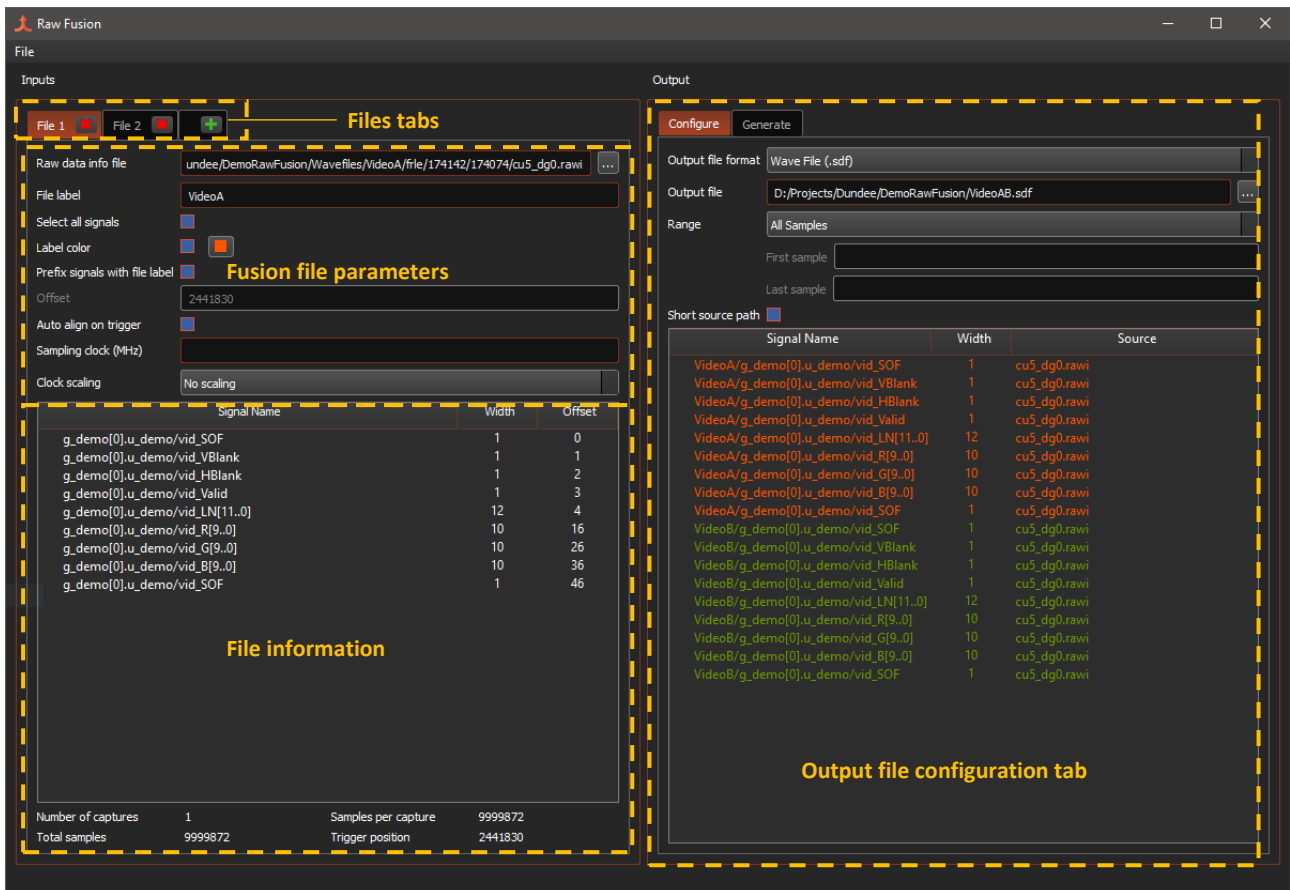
Raw Fusion

File

Inputs

File 1 File 2

Files tabs

Raw data info file undee/DemoRawFusion/Wavefiles/VideoA/frle/174142/174074/cu5_dg0.rawi ...
File label VideoA
Select all signals
Label color
Prefix signals with file label
Fusion file parameters
Offset 2441830
Auto align on trigger
Sampling clock (MHz)
Clock scaling No scaling

| Signal Name | Width | Offset |
|---|---|---|
| g_demo[0].u_demo/vid_SOF | 1 | 0 |
| g_demo[0].u_demo/vid_VBlank | 1 | 1 |
| g_demo[0].u_demo/vid_HBlank | 1 | 2 |
| g_demo[0].u_demo/vid_Valid | 1 | 3 |
| g_demo[0].u_demo/vid_LN[11..0] | 12 | 4 |
| g_demo[0].u_demo/vid_R[9..0] | 10 | 16 |
| g_demo[0].u_demo/vid_G[9..0] | 10 | 26 |
| g_demo[0].u_demo/vid_B[9..0] | 10 | 36 |
| g_demo[0].u_demo/vid_SOF | 1 | 46 |

File information

Number of captures 1 Samples per capture 9999872
Total samples 9999872 Trigger position 2441830

Output

Configure Generate

Output file format Wave File (.sdf)
Output file D:/Projects/Dundee/DemoRawFusion/VideoAB.sdf ...
Range All Samples
First sample
Last sample
Short source path

| Signal Name | Width | Source |
|---|---|---|
| VideoA/g_demo[0].u_demo/vid_SOF | 1 | cu5_dg0.rawi |
| VideoA/g_demo[0].u_demo/vid_VBlank | 1 | cu5_dg0.rawi |
| VideoA/g_demo[0].u_demo/vid_HBlank | 1 | cu5_dg0.rawi |
| VideoA/g_demo[0].u_demo/vid_Valid | 1 | cu5_dg0.rawi |
| VideoA/g_demo[0].u_demo/vid_LN[11..0] | 12 | cu5_dg0.rawi |
| VideoA/g_demo[0].u_demo/vid_R[9..0] | 10 | cu5_dg0.rawi |
| VideoA/g_demo[0].u_demo/vid_G[9..0] | 10 | cu5_dg0.rawi |
| VideoA/g_demo[0].u_demo/vid_B[9..0] | 10 | cu5_dg0.rawi |
| VideoA/g_demo[0].u_demo/vid_SOF | 1 | cu5_dg0.rawi |
| VideoB/g_demo[0].u_demo/vid_SOF | 1 | cu5_dg0.rawi |
| VideoB/g_demo[0].u_demo/vid_VBlank | 1 | cu5_dg0.rawi |
| VideoB/g_demo[0].u_demo/vid_HBlank | 1 | cu5_dg0.rawi |
| VideoB/g_demo[0].u_demo/vid_Valid | 1 | cu5_dg0.rawi |
| VideoB/g_demo[0].u_demo/vid_LN[11..0] | 12 | cu5_dg0.rawi |
| VideoB/g_demo[0].u_demo/vid_R[9..0] | 10 | cu5_dg0.rawi |
| VideoB/g_demo[0].u_demo/vid_G[9..0] | 10 | cu5_dg0.rawi |
| VideoB/g_demo[0].u_demo/vid_B[9..0] | 10 | cu5_dg0.rawi |
| VideoB/g_demo[0].u_demo/vid_SOF | 1 | cu5_dg0.rawi |

Output file configuration tab